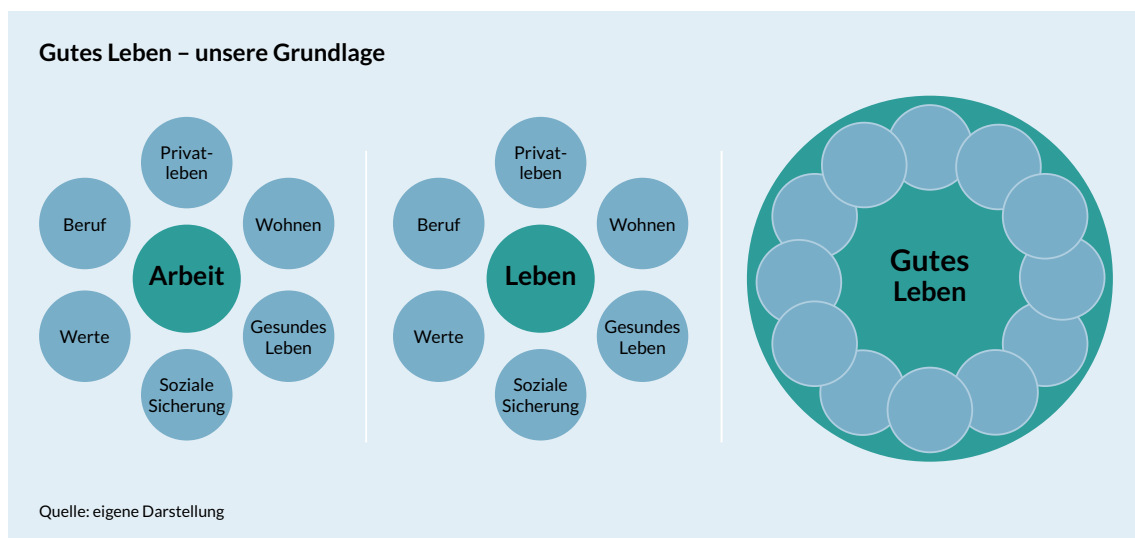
Gutes Leben – unsere Grundlage

Privatleben
Beruf
Wohnen
Arbeit
Werte
Gesundes Leben
Soziale Sicherung

Privatleben
Beruf
Wohnen
Leben
Werte
Gesundes Leben
Soziale Sicherung

Gutes Leben

Quelle: eigene Darstellung